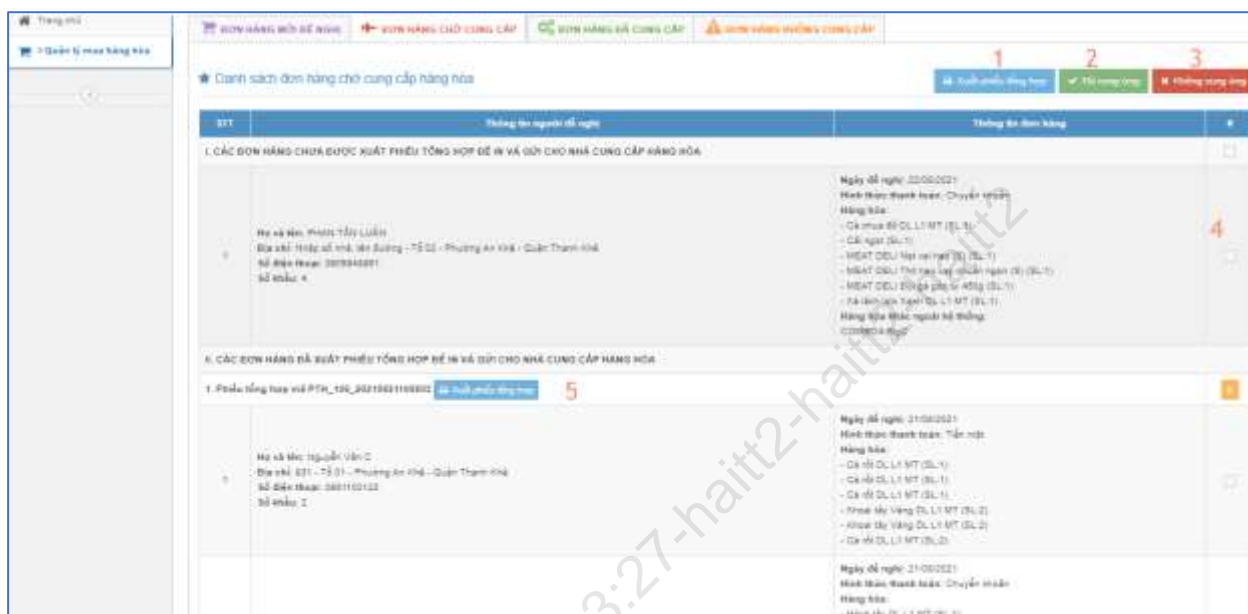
Trang chủ
Quản lý mua hàng hóa

ĐƠN HÀNG MỚI ĐỀ NGHỊ | ĐƠN HÀNG CHỜ CUNG CẤP | ĐƠN HÀNG ĐÃ CUNG CẤP | ĐƠN HÀNG KHÔNG CUNG CẤP

Danh sách đơn hàng chờ cung cấp hàng hóa

1 2 3
Xuất phiếu tổng hợp | Đã cung cấp | Không cung cấp

| STT | Thông tin người đề nghị | Thông tin đơn hàng | # |
|---|---|---|---|
| I. CÁC ĐƠN HÀNG CHƯA ĐƯỢC XUẤT PHIẾU TỔNG HỢP ĐỂ IN VÀ GỬI CHO NHÀ CUNG CẤP HÀNG HÓA | | | |
| 1 | Họ và tên: PHAN TẤN LUÂN Địa chỉ: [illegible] - Tổ 02 - Phường An Khê - Quận Thanh Khê Số điện thoại: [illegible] Số khẩu: 4 | Ngày đề nghị: 22/06/2021 Hình thức thanh toán: Chuyển khoản Hàng hóa: - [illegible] (SL:1) - Cải ngọt (SL:1) - MEAT DELI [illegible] (SL:1) - MEAT DELI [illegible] (SL:1) - MEAT DELI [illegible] (SL:1) - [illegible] (SL:1) Hàng hóa khác người đề nghị: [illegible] | 4 |
| II. CÁC ĐƠN HÀNG ĐÃ XUẤT PHIẾU TỔNG HỢP ĐỂ IN VÀ GỬI CHO NHÀ CUNG CẤP HÀNG HÓA | | | |
| 1. Phiếu tổng hợp mã PTH_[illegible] Xuất phiếu tổng hợp 5 | | | |
| 1 | Họ và tên: Nguyễn Văn C Địa chỉ: 831 - Tổ 01 - Phường An Khê - Quận Thanh Khê Số điện thoại: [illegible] Số khẩu: 2 | Ngày đề nghị: 21/06/2021 Hình thức thanh toán: Tiền mặt Hàng hóa: - Cà rốt ĐL L1 MT (SL:1) - Cà rốt ĐL L1 MT (SL:1) - Cà rốt ĐL L1 MT (SL:1) - Khoai tây Vàng ĐL L1 MT (SL:2) - Khoai tây Vàng ĐL L1 MT (SL:2) - Cà rốt ĐL L1 MT (SL:2) | |
| | | Ngày đề nghị: 21/06/2021 Hình thức thanh toán: Chuyển khoản Hàng hóa: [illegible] | |